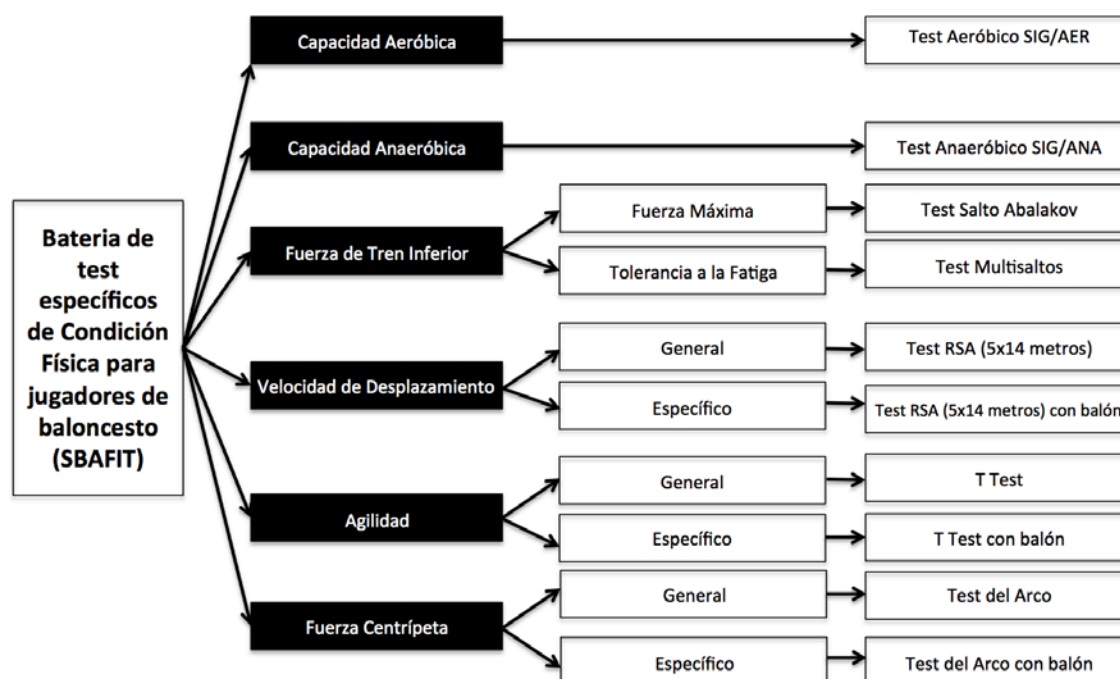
Bateria de test específicos de Condición Física para jugadores de baloncesto (SBAFIT)

Capacidad Aeróbica

Test Aeróbico SIG/AER

Capacidad Anaeróbica

Test Anaeróbico SIG/ANA

Fuerza de Tren Inferior

Fuerza Máxima

Test Salto Abalakov

Tolerancia a la Fatiga

Test Multisaltos

Velocidad de Desplazamiento

General

Test RSA (5x14 metros)

Específico

Test RSA (5x14 metros) con balón

Agilidad

General

T Test

Específico

T Test con balón

Fuerza Centrípeta

General

Test del Arco

Específico

Test del Arco con balón